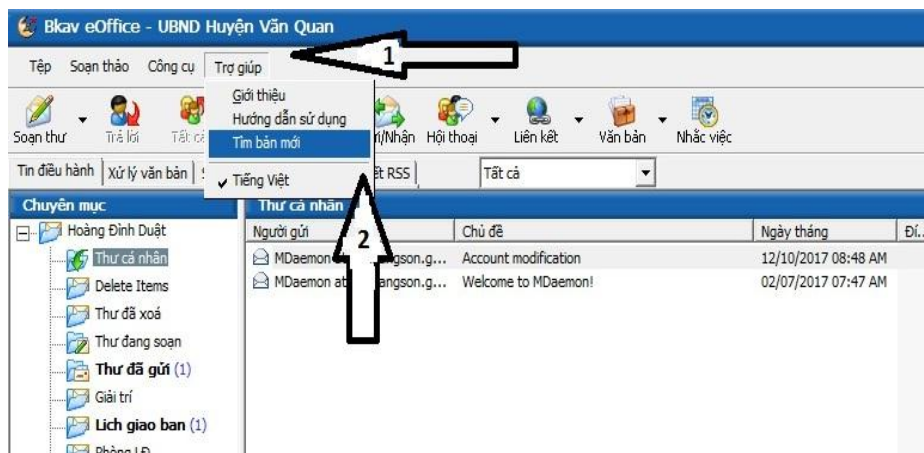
Bkav eOffice - UBND Huyện Văn Quan

Tệp Soạn thảo Công cụ Trợ giúp

1

Giới thiệu
Hướng dẫn sử dụng
Tìm bản mới
Tiếng Việt

Soạn thư Trả lời Tất cả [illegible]i/Nhận Hội thoại Liên kết Văn bản Nhắc việc

Tin điều hành Xử lý văn bản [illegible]ết RSS Tất cả

Chuyên mục
Hoàng Đình Duật
Thư cá nhân
Delete Items
Thư đã xoá
Thư đang soạn
Thư đã gửi (1)
Giải trí
Lịch giao ban (1)
Phòng LĐ

Thư cá nhân

2

| Người gửi | Chủ đề | Ngày tháng | Đí.. |
|---|---|---|---|
| MDaemon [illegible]angson.g... | Account modification | 12/10/2017 08:48 AM | |
| MDaemon at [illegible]angson.g... | Welcome to MDaemon! | 02/07/2017 07:47 AM | |